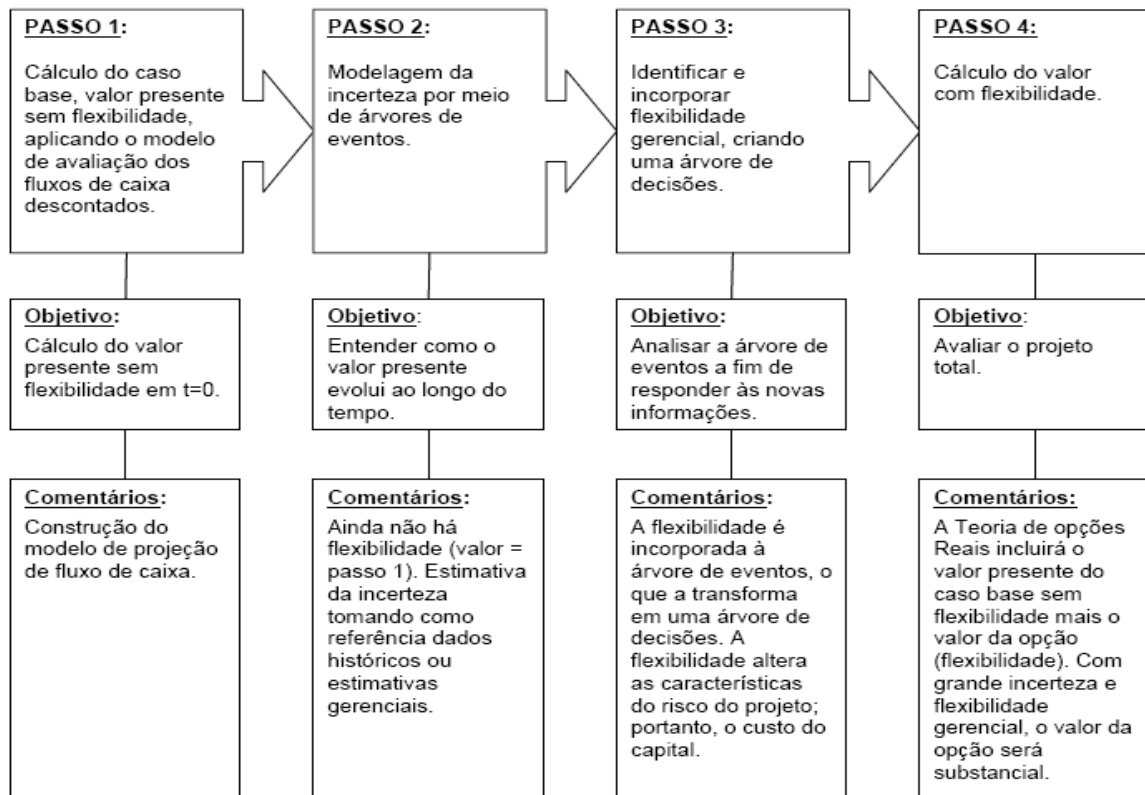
PASSO 1:

Cálculo do caso base, valor presente sem flexibilidade, aplicando o modelo de avaliação dos fluxos de caixa descontados.

Objetivo:

Cálculo do valor presente sem flexibilidade em t=0.

Comentários:

Construção do modelo de projeção de fluxo de caixa.

PASSO 2:

Modelagem da incerteza por meio de árvores de eventos.

Objetivo:

Entender como o valor presente evolui ao longo do tempo.

Comentários:

Ainda não há flexibilidade (valor = passo 1). Estimativa da incerteza tomando como referência dados históricos ou estimativas gerenciais.

PASSO 3:

Identificar e incorporar flexibilidade gerencial, criando uma árvore de decisões.

Objetivo:

Analisar a árvore de eventos a fim de responder às novas informações.

Comentários:

A flexibilidade é incorporada à árvore de eventos, o que a transforma em uma árvore de decisões. A flexibilidade altera as características do risco do projeto; portanto, o custo do capital.

PASSO 4:

Cálculo do valor com flexibilidade.

Objetivo:

Avaliar o projeto total.

Comentários:

A Teoria de opções Reais incluirá o valor presente do caso base sem flexibilidade mais o valor da opção (flexibilidade). Com grande incerteza e flexibilidade gerencial, o valor da opção será substancial.